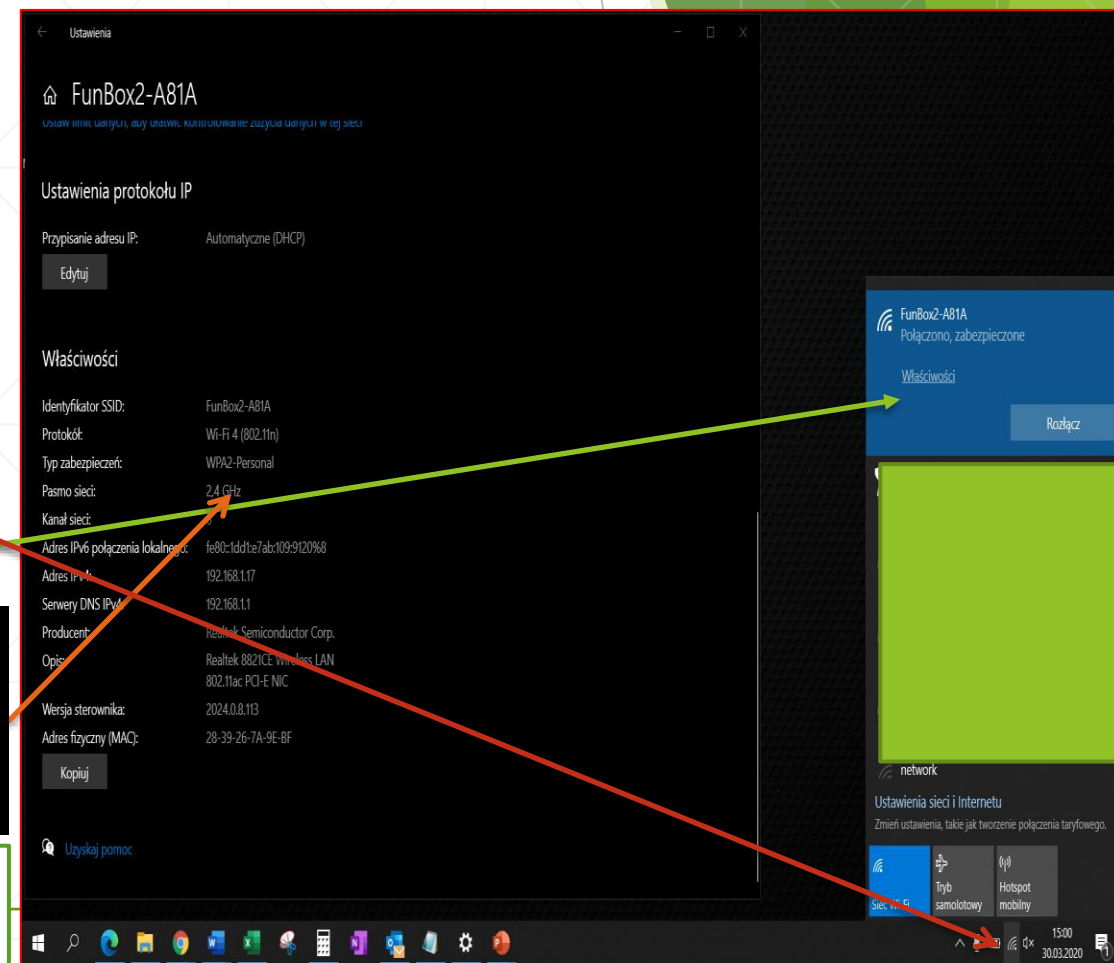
Ustawienia

FunBox2-A81A

Ustaw limit danych, aby ułatwić kontrolowanie zużycia danych w tej sieci

Ustawienia protokołu IP

Przypisanie adresu IP: Automatyczne (DHCP)

Edytuj

Właściwości

Identyfikator SSID: FunBox2-A81A
Protokół: Wi-Fi 4 (802.11n)
Typ zabezpieczeń: WPA2-Personal
Pasmo sieci: 2,4 GHz
Kanał sieci: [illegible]
Adres IPv6 połączenia lokalnego: fe80::1dd1:e7ab:109:9120%8
Adres IPv4: 192.168.1.17
Serwery DNS IPv4: 192.168.1.1
Producent: Realtek Semiconductor Corp.
Opis: Realtek 8821CE Wireless LAN 802.11ac PCI-E NIC
Wersja sterownika: 2024.0.8.113
Adres fizyczny (MAC): 28-39-26-7A-9E-BF

Kopiuj

Uzyskaj pomoc

FunBox2-A81A
Połączono, zabezpieczone
Właściwości
Rozłącz

network

Ustawienia sieci i Internetu
Zmień ustawienia, takie jak tworzenie połączenia taryfowego.

Sieć Wi-Fi
Tryb samolotowy
Hotspot mobilny

15:00
30.03.2020